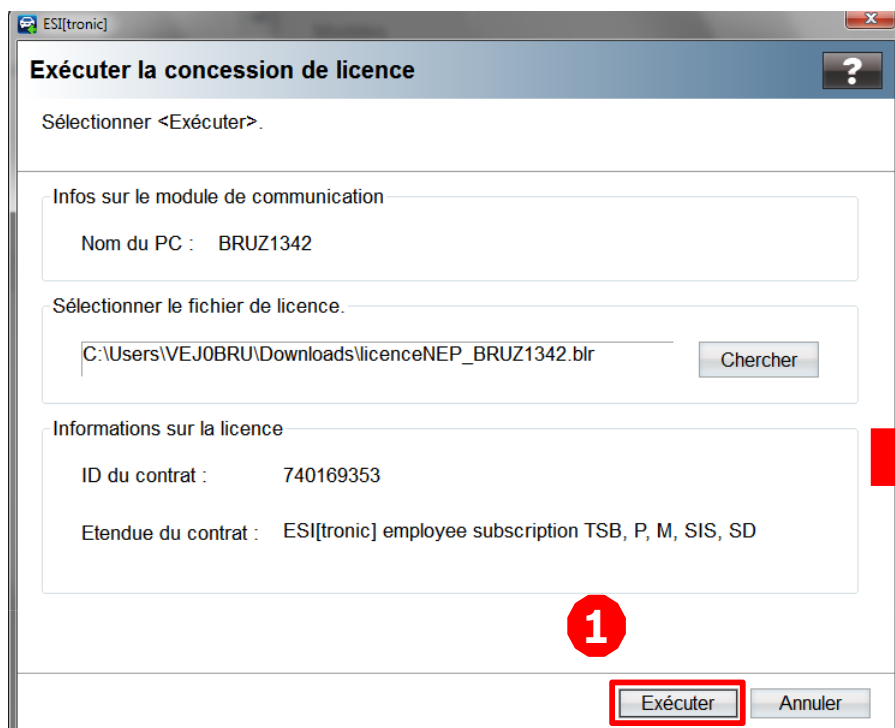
ESI[tronic]

Exécuter la concession de licence

?

Sélectionner <Exécuter>.

Infos sur le module de communication

Nom du PC : BRUZ1342

Sélectionner le fichier de licence.

C:\Users\VEJ0BRU\Downloads\licenceNEP_BRUZ1342.blr

Chercher

Informations sur la licence

ID du contrat : 740169353

Etendue du contrat : ESI[tronic] employee subscription TSB, P, M, SIS, SD

1

Exécuter

Annuler